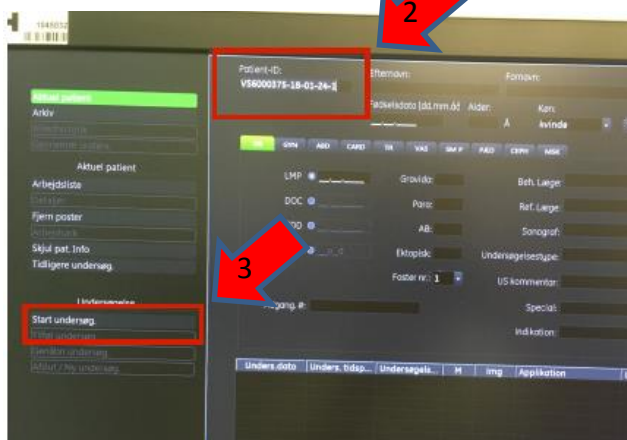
2

Patient-ID:
VS6000375-18-01-24-1

Efternavn:

Fornavn:

Fødselsdato [dd.mm.åå]

Alder:

Å

Køn:

kvinde

Aktuel patient

Arkiv

Aktuel patient

Arbejdsliste

Fjern poster

Skjul pat. info

Tidligere undersøg.

OB

GYN

ABD

CARD

SK

VAS

SM P

PÆD

CEPH

MSK

LMP

DOC

DD

Gravida:

Para:

AB:

Ektopisk:

Foster nr.: 1

Beh. Læge:

Ref. Læge:

Sonograf:

Undersøgelsestype:

US kommentar:

Special:

Indikation:

3

Undersøgelse

Start undersøg.

Tilgang. #:

Unders.dato

Unders. tidsp...

Undersøgels...

M

Img

Applikation